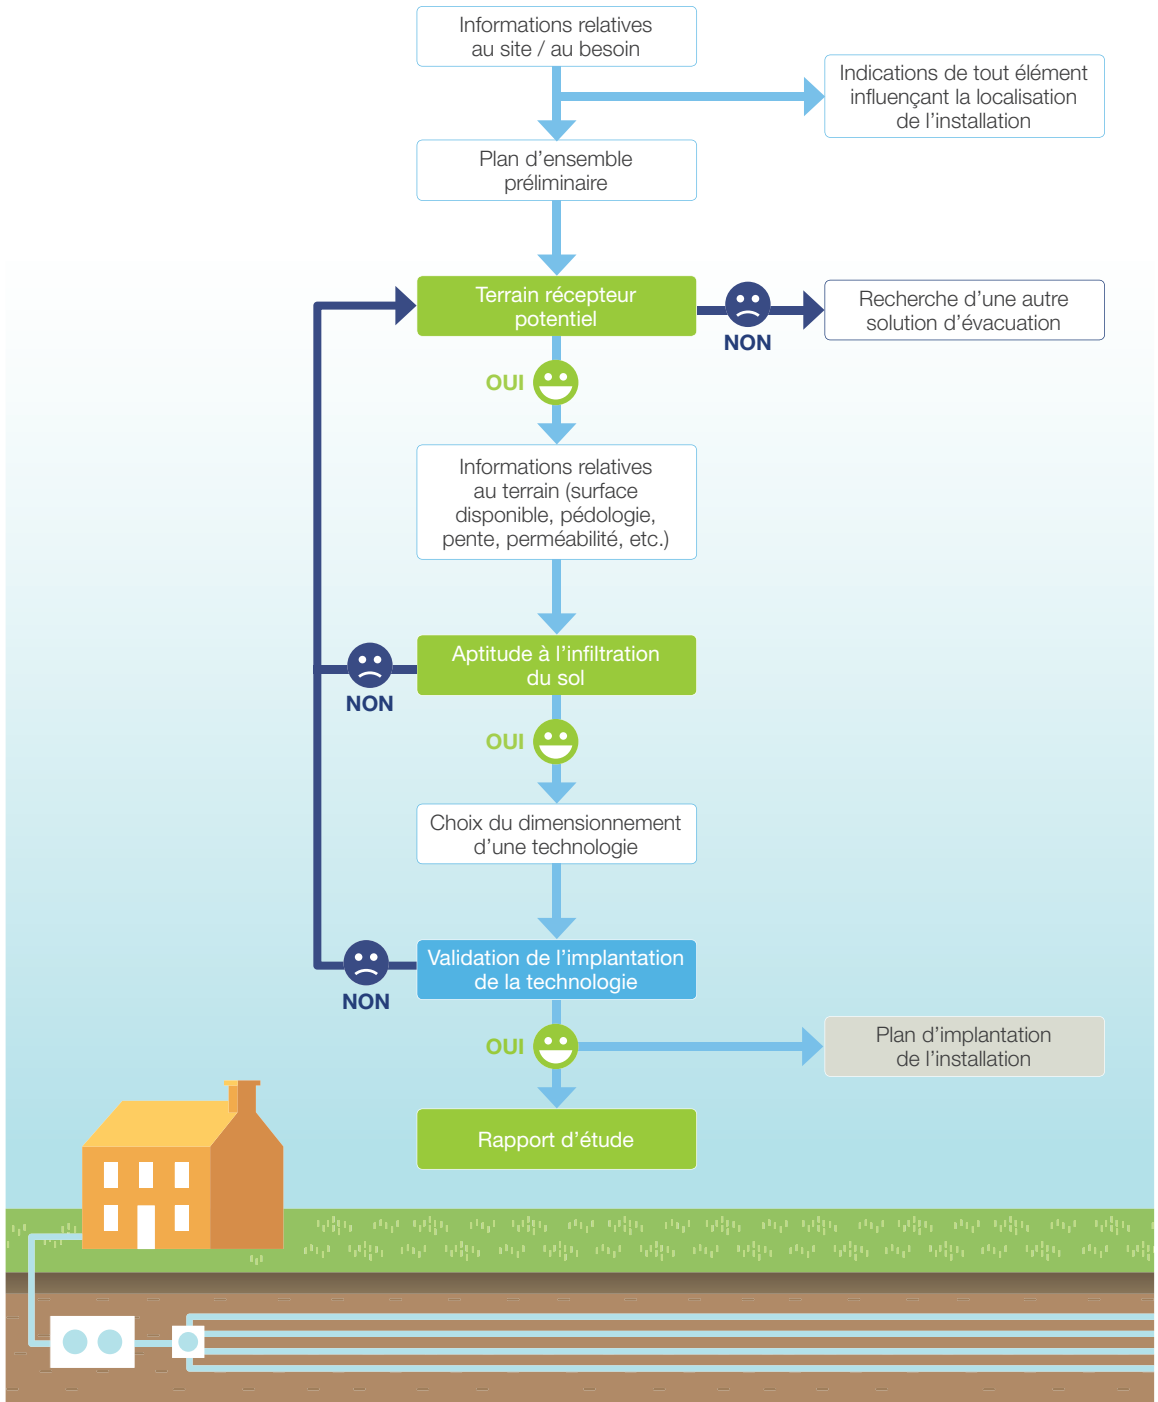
Informations relatives au site / au besoin

Indications de tout élément influençant la localisation de l'installation

Plan d'ensemble préliminaire

Terrain récepteur potentiel

NON

Recherche d'une autre solution d'évacuation

OUI

Informations relatives au terrain (surface disponible, pédologie, pente, perméabilité, etc.)

NON

Aptitude à l'infiltration du sol

OUI

Choix du dimensionnement d'une technologie

NON

Validation de l'implantation de la technologie

OUI

Plan d'implantation de l'installation

Rapport d'étude